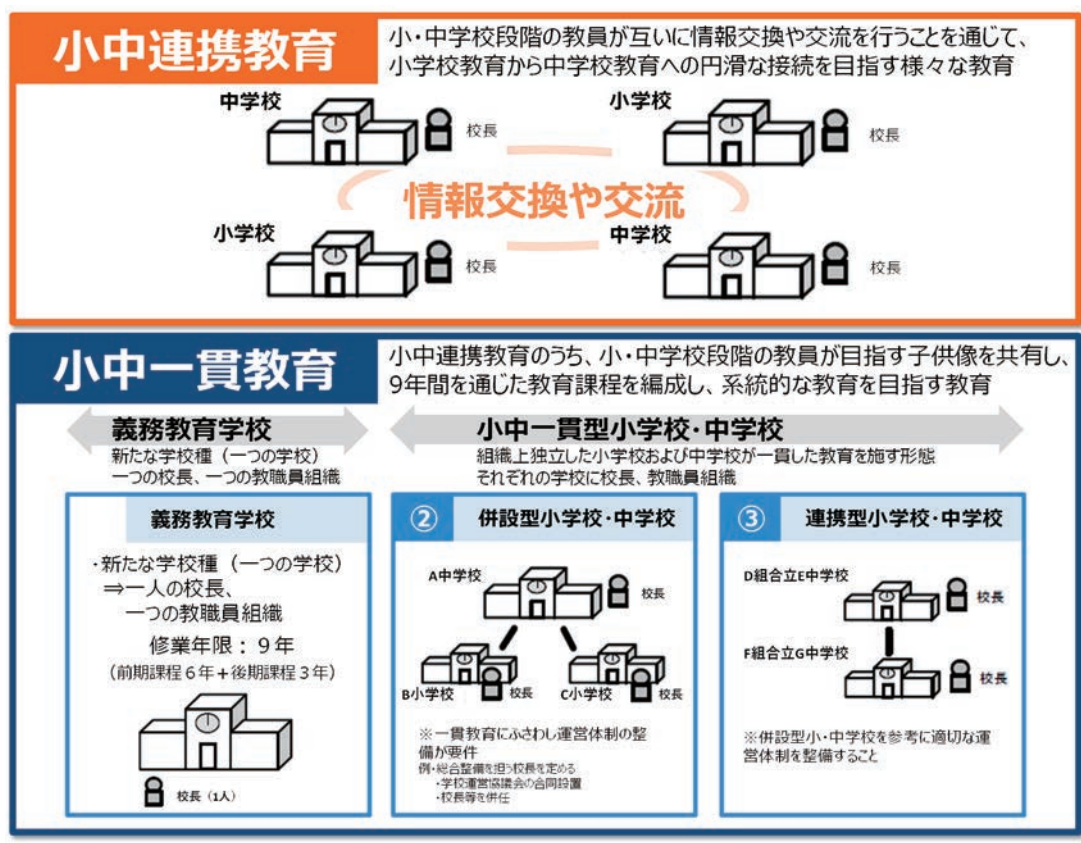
小中連携教育

小・中学校段階の教員が互いに情報交換や交流を行うことを通じて、小学校教育から中学校教育への円滑な接続を目指す様々な教育

中学校 校長
小学校 校長
情報交換や交流
小学校 校長
中学校 校長

小中一貫教育

小中連携教育のうち、小・中学校段階の教員が目指す子供像を共有し、9年間を通じた教育課程を編成し、系統的な教育を目指す教育

義務教育学校
新たな学校種（一つの学校）
一つの校長、一つの教職員組織

小中一貫型小学校・中学校
組織上独立した小学校および中学校が一貫した教育を施す形態
それぞれの学校に校長、教職員組織

義務教育学校
・新たな学校種（一つの学校）
⇒一人の校長、
一つの教職員組織
修業年限：9年
（前期課程６年＋後期課程３年）
校長（1人）

② 併設型小学校・中学校
A中学校 校長
B小学校 校長 C小学校 校長
※一貫教育にふさわし運営体制の整備が要件
例・総合整備を担う校長を定める
・学校運営協議会の合同設置
・校長等を併任

③ 連携型小学校・中学校
D組合立E中学校 校長
F組合立G中学校 校長
※併設型小・中学校を参考に適切な運営体制を整備すること